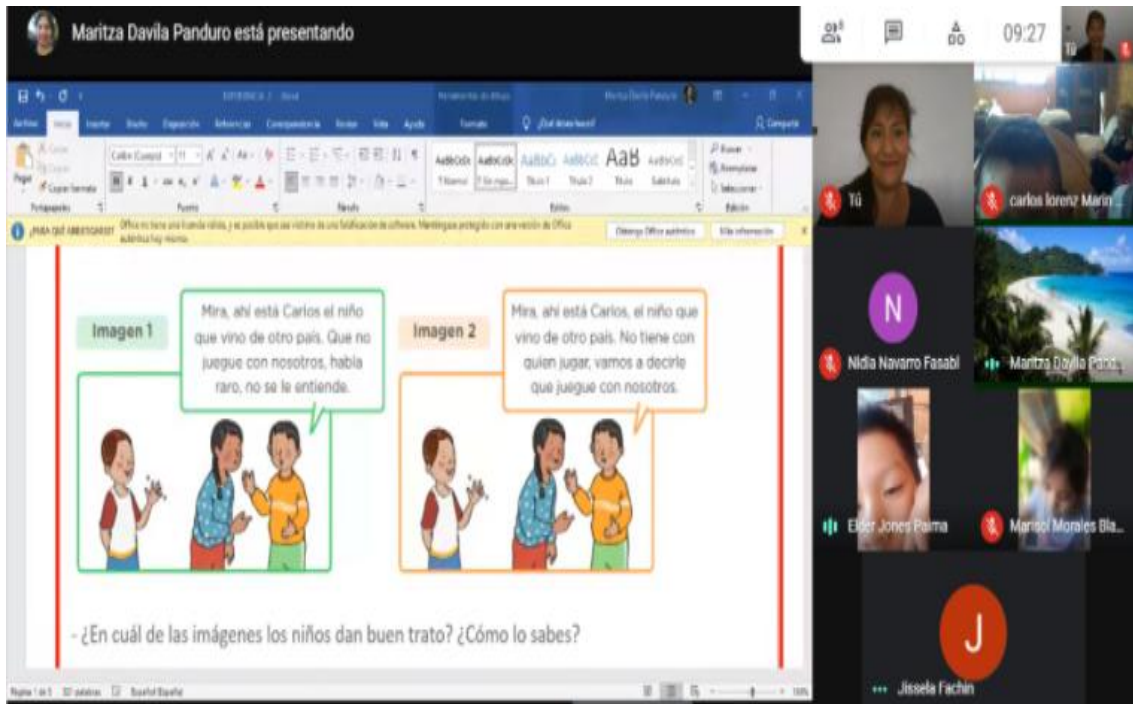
Maritza Davila Panduro está presentando

09:27

Tú

Imagen 1

Mira, ahí está Carlos el niño que vino de otro país. Que no juegue con nosotros, habla raro, no se le entiende.

Imagen 2

Mira, ahí está Carlos, el niño que vino de otro país. No tiene con quien jugar, vamos a decirle que juegue con nosotros.

- ¿En cuál de las imágenes los niños dan buen trato? ¿Cómo lo sabes?

Tú

carlos lorenz Marin

N

Nidia Navarro Fasabi

Maritza Davila Pand...

Elder Jones Paima

Marisol Morales Bla...

J

Jissela Fachin

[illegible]